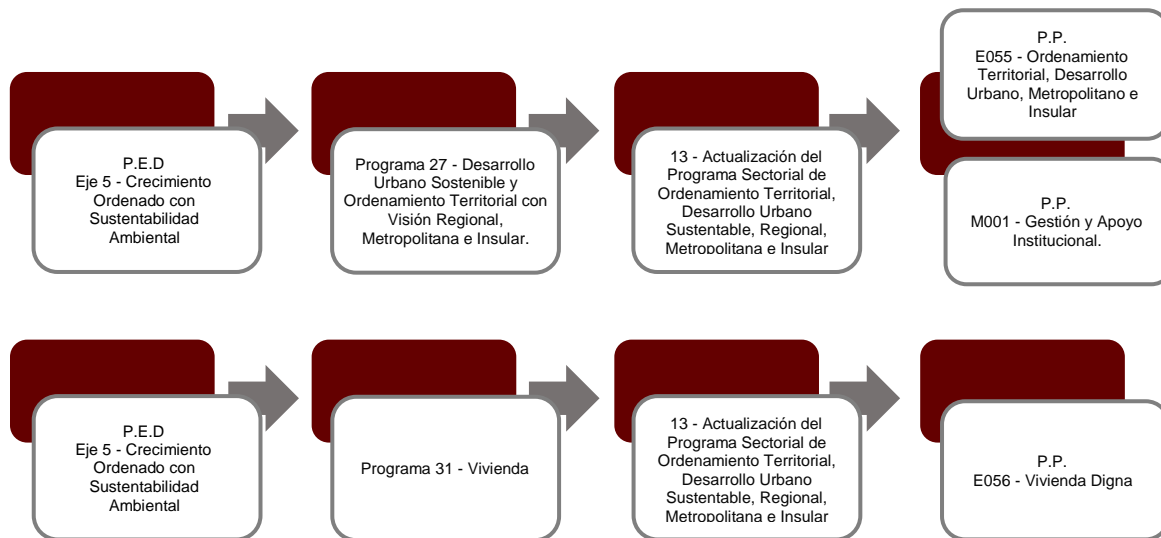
P.E.D
Eje 5 - Crecimiento Ordenado con Sustentabilidad Ambiental

Programa 27 - Desarrollo Urbano Sostenible y Ordenamiento Territorial con Visión Regional, Metropolitana e Insular.

13 - Actualización del Programa Sectorial de Ordenamiento Territorial, Desarrollo Urbano Sustentable, Regional, Metropolitana e Insular

P.P.
E055 - Ordenamiento Territorial, Desarrollo Urbano, Metropolitano e Insular

P.P.
M001 - Gestión y Apoyo Institucional.

P.E.D
Eje 5 - Crecimiento Ordenado con Sustentabilidad Ambiental

Programa 31 - Vivienda

13 - Actualización del Programa Sectorial de Ordenamiento Territorial, Desarrollo Urbano Sustentable, Regional, Metropolitana e Insular

P.P.
E056 - Vivienda Digna